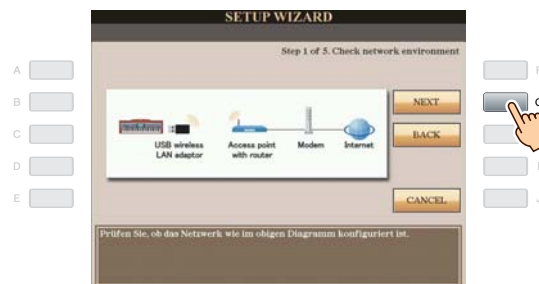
SETUP WIZARD

Step 1 of 5. Check network environment

A
B
C
D
E

USB wireless LAN adaptor
Access point with router
Modem
Internet

NEXT
BACK
CANCEL

F
G
H
I
J

Prüfen Sie, ob das Netzwerk wie im obigen Diagramm konfiguriert ist.